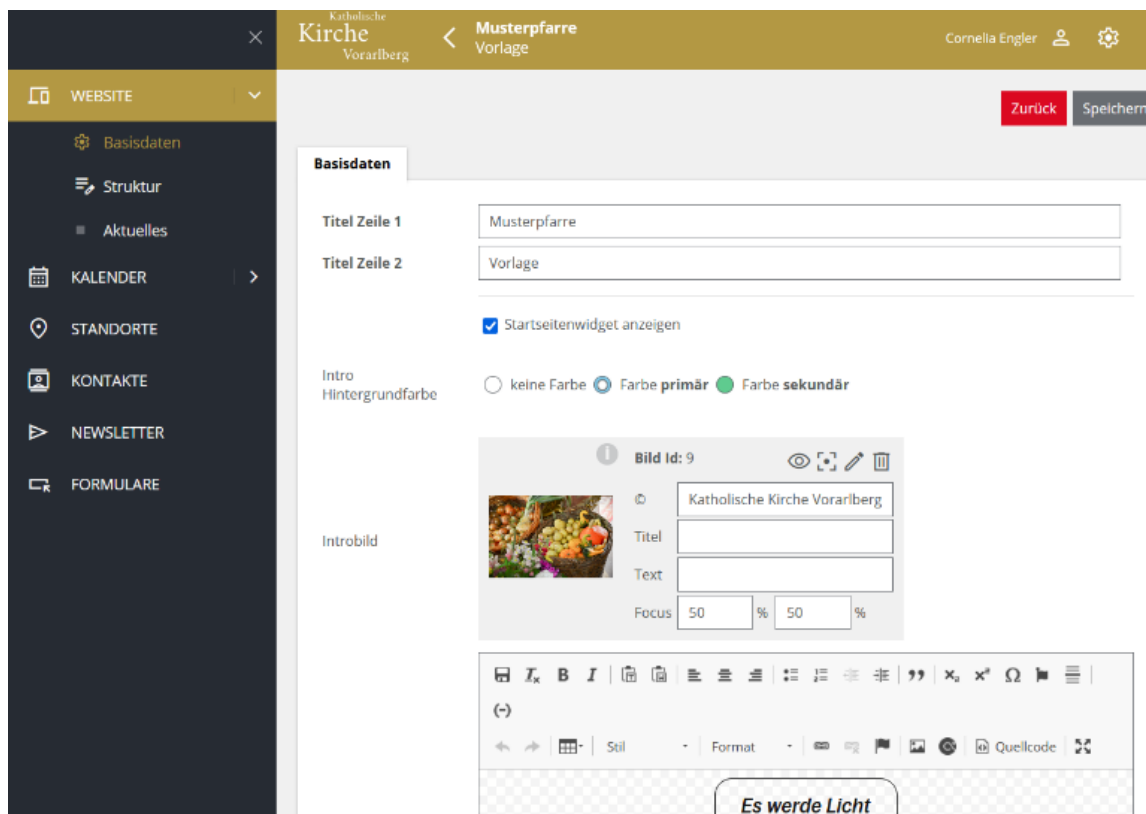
Katholische Kirche Vorarlberg

Musterpfarre
Vorlage

Cornelia Engler

WEBSITE
Basisdaten
Struktur
Aktuelles
KALENDER
STANDORTE
KONTAKTE
NEWSLETTER
FORMULARE

Zurück
Speichern

Basisdaten

Titel Zeile 1 Musterpfarre
Titel Zeile 2 Vorlage

Startseitenwidget anzeigen

Intro Hintergrundfarbe
keine Farbe Farbe **primär** Farbe **sekundär**

Introbild
Bild Id: 9
© Katholische Kirche Vorarlberg
Titel
Text
Focus 50 % 50 %

Stil
Format
Quellcode

Es werde Licht